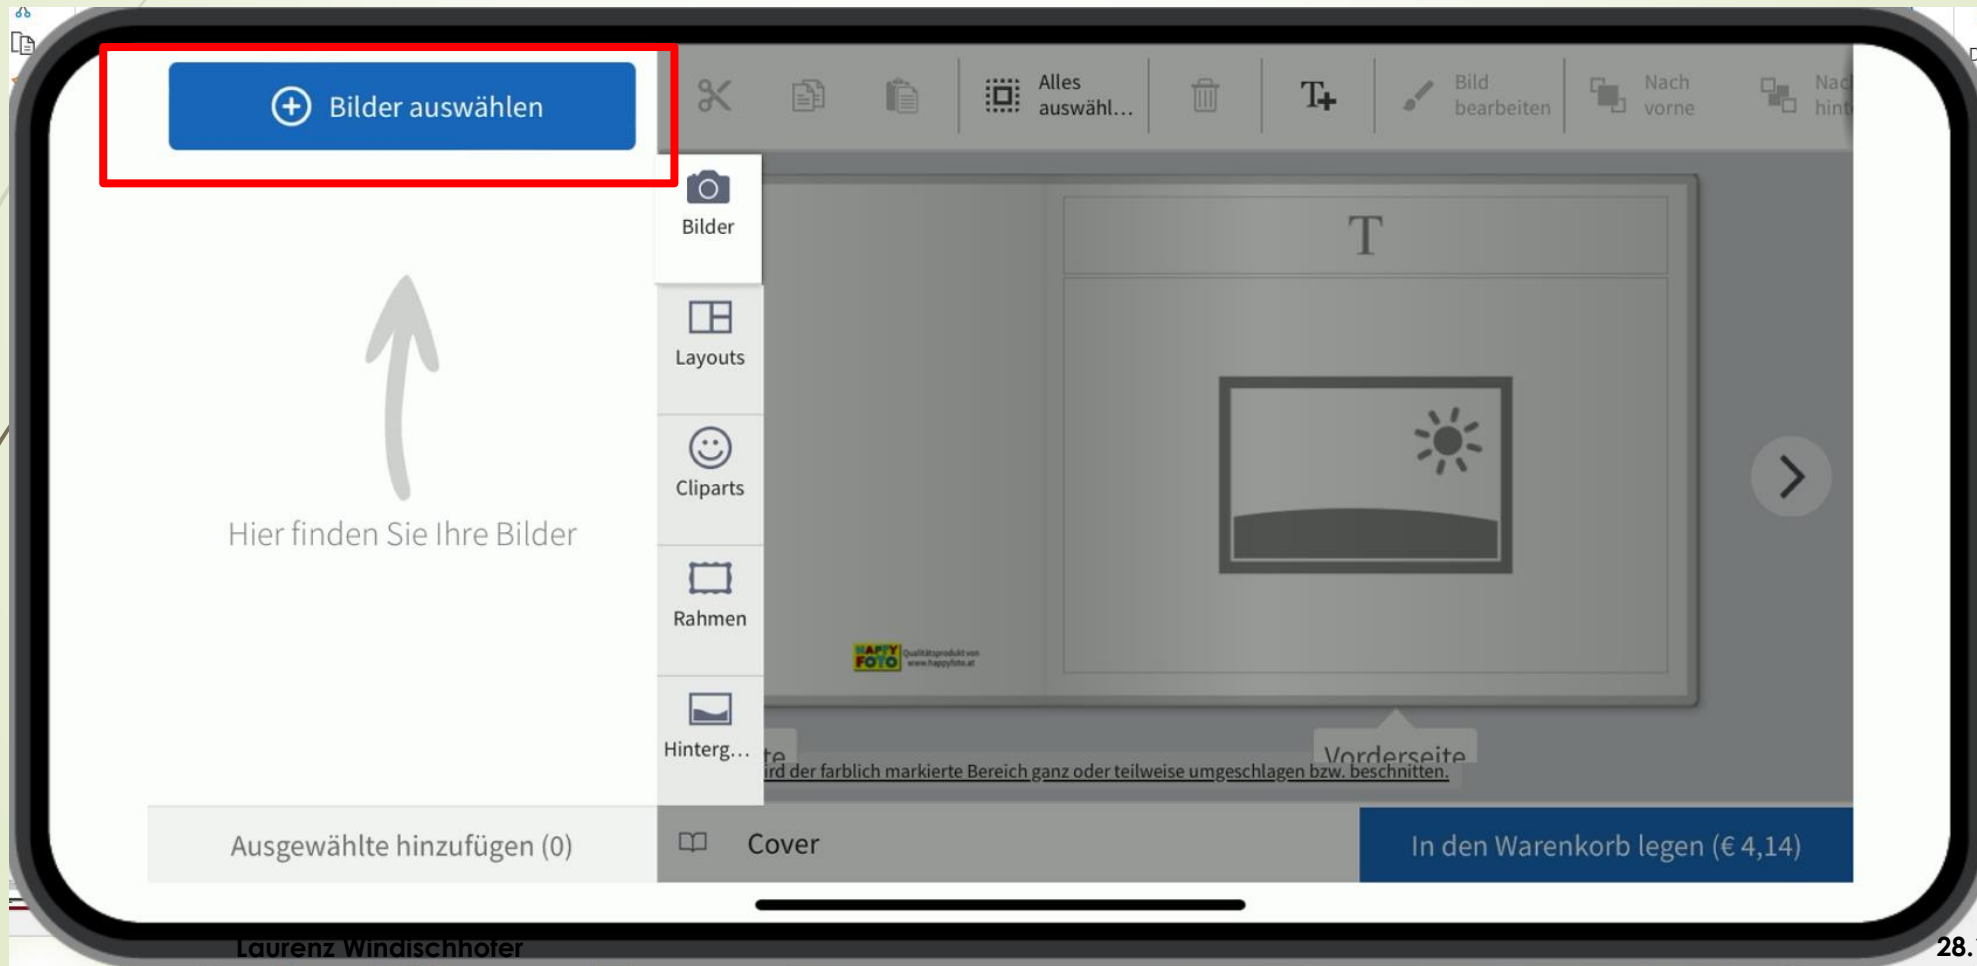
Bilder auswählen

Alles auswähl...

Bild bearbeiten

Nach vorne

Nac hint

Bilder

Layouts

Cliparts

Rahmen

Hinterg...

T

Hier finden Sie Ihre Bilder

HAPPY FOTO Qualitätsprodukt von www.happyfoto.at

te

Vorderseite

ird der farblich markierte Bereich ganz oder teilweise umgeschlagen bzw. beschnitten.

Ausgewählte hinzufügen (0)

Cover

In den Warenkorb legen (€ 4,14)

Laurenz Windischhofer

28.